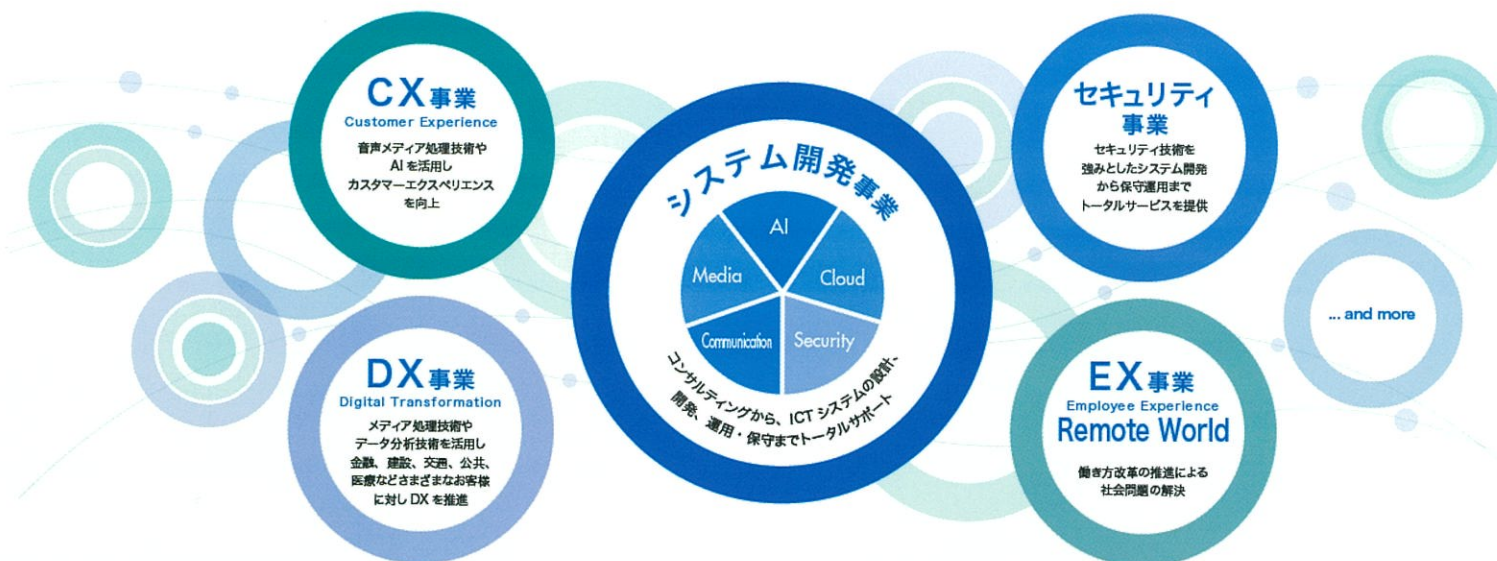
CX事業
Customer Experience
音声メディア処理技術やAIを活用しカスタマーエクスペリエンスを向上

DX事業
Digital Transformation
メディア処理技術やデータ分析技術を活用し金融、建設、交通、公共、医療などさまざまなお客様に対しDXを推進

システム開発事業
AI
Cloud
Security
Communication
Media
コンサルティングから、ICTシステムの設計、開発、運用・保守までトータルサポート

セキュリティ事業
セキュリティ技術を強みとしたシステム開発から保守運用までトータルサービスを提供

EX事業
Employee Experience
Remote World
働き方改革の推進による社会問題の解決

... and more